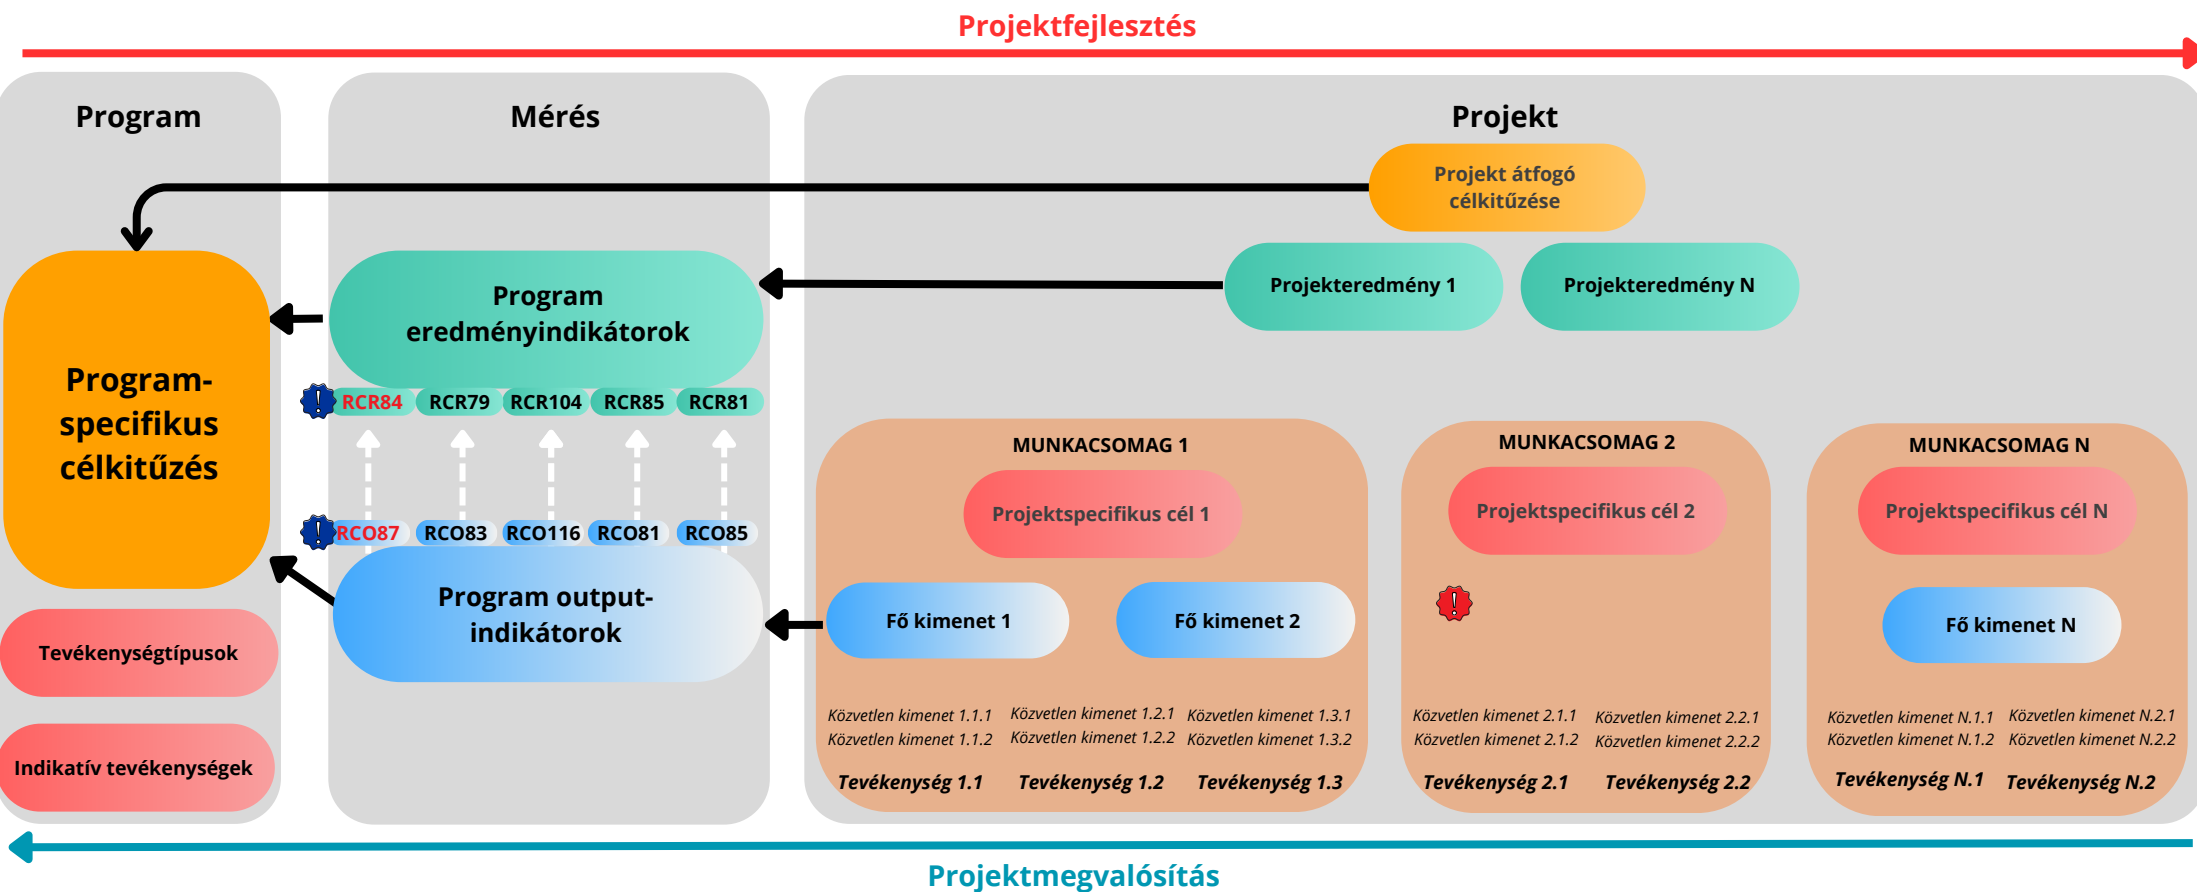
Projektfejlesztés

Program

Program-specifikus célkitűzés

Tevékenységtípusok

Indikatív tevékenységek

Mérés

Program eredményindikátorok

RCR84 RCR79 RCR104 RCR85 RCR81

RCO87 RCO83 RCO116 RCO81 RCO85

Program output-indikátorok

Projekt

Projekt átfogó célkitűzése

Projekteredmény 1

Projekteredmény N

MUNKACSOMAG 1

Projektspecifikus cél 1

Fő kimenet 1

Fő kimenet 2

Közvetlen kimenet 1.1.1
Közvetlen kimenet 1.1.2

Közvetlen kimenet 1.2.1
Közvetlen kimenet 1.2.2

Közvetlen kimenet 1.3.1
Közvetlen kimenet 1.3.2

Tevékenység 1.1 Tevékenység 1.2 Tevékenység 1.3

MUNKACSOMAG 2

Projektspecifikus cél 2

Közvetlen kimenet 2.1.1
Közvetlen kimenet 2.1.2

Közvetlen kimenet 2.2.1
Közvetlen kimenet 2.2.2

Tevékenység 2.1 Tevékenység 2.2

MUNKACSOMAG N

Projektspecifikus cél N

Fő kimenet N

Közvetlen kimenet N.1.1
Közvetlen kimenet N.1.2

Közvetlen kimenet N.2.1
Közvetlen kimenet N.2.2

Tevékenység N.1 Tevékenység N.2

Projektmegvalósítás